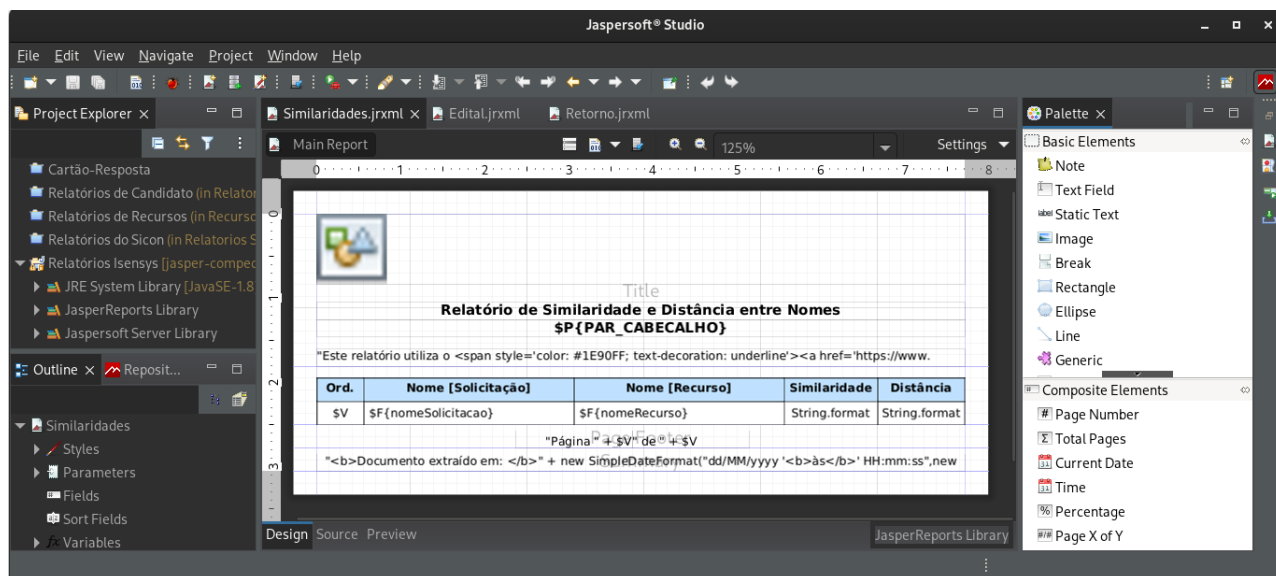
Jaspersoft® Studio

File Edit View Navigate Project Window Help

Project Explorer ×

Cartão-Resposta
Relatórios de Candidato (in Relator
Relatórios de Recursos (in Recurs
Relatórios do Sicon (in Relatorios S
Relatórios Isensys [jasper-compe
JRE System Library [JavaSE-1.8
JasperReports Library
Jaspersoft Server Library

Outline × Reposit...

Similaridades
Styles
Parameters
Fields
Sort Fields
Variables

Similaridades.jrxml × Edital.jrxml Retorno.jrxml

Main Report 125% Settings

Title
Relatório de Similaridade e Distância entre Nomes
$P{PAR_CABECALHO}

"Este relatório utiliza o <span style='color: #1E90FF; text-decoration: underline'><a href='https://www.

| Ord. | Nome [Solicitação] | Nome [Recurso] | Similaridade | Distância |
|---|---|---|---|---|
| $V | $F{nomeSolicitacao} | $F{nomeRecurso} | String.format | String.format |

"Página " + $V" de " + $V
"<b>Documento extraído em: </b>" + new SimpleDateFormat("dd/MM/yyyy '<b>às</b>' HH:mm:ss",new

Design Source Preview JasperReports Library

Palette ×

Basic Elements
Note
Text Field
Static Text
Image
Break
Rectangle
Ellipse
Line
Generic

Composite Elements
Page Number
Total Pages
Current Date
Time
Percentage
Page X of Y